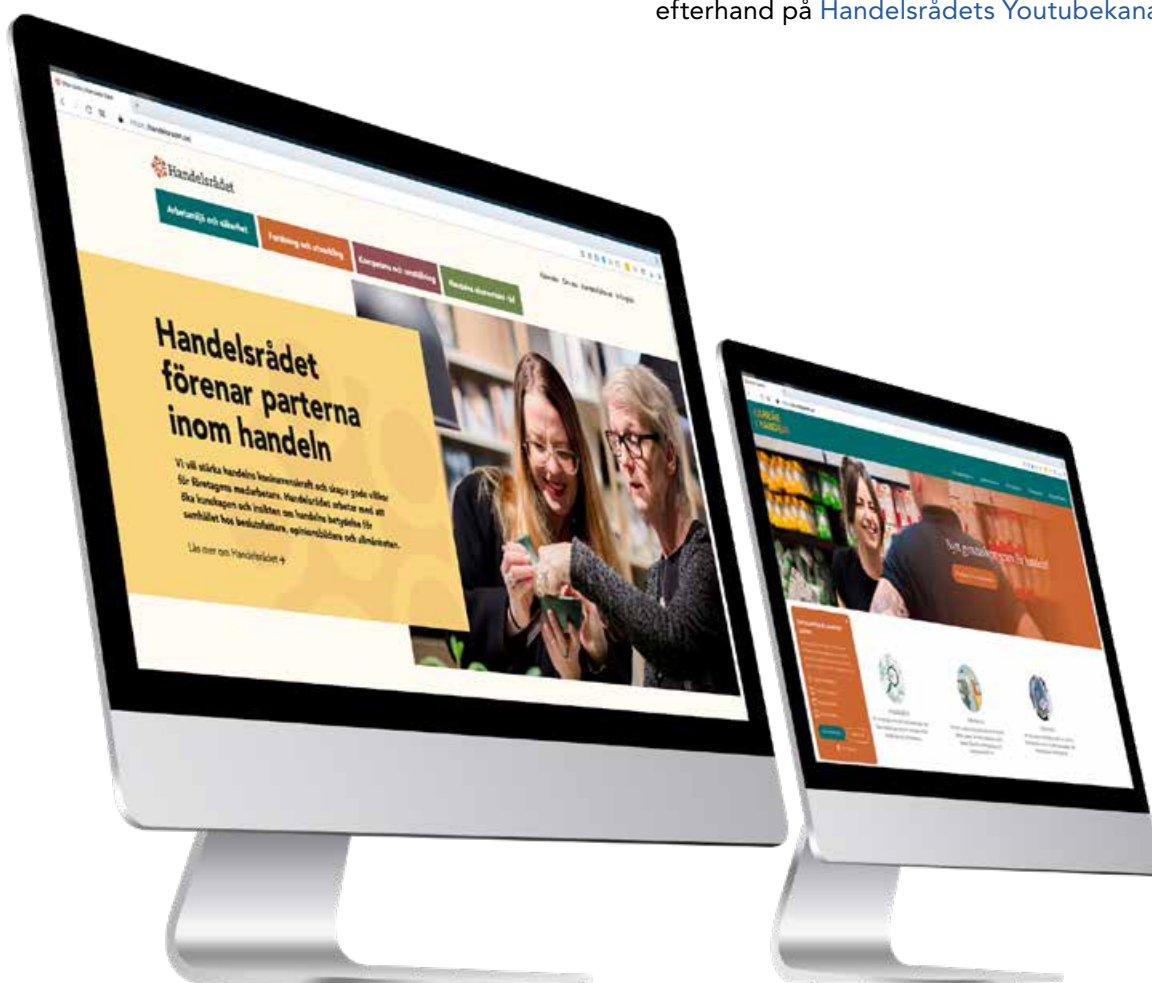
efterhand på Handelsrådets Youtubekana

Handelsrådet

Arbetsmiljö och säkerhet

Forskning och utveckling

Kompetens och utbildning

Handelns ekonomiska råd

Handelsrådet förenar parterna inom handeln

Vi vill stärka handelns konkurrenskraft och skapa goda villkor för företagens medarbetare. Handelsrådet arbetar med att öka kunskapen och insikten om handelns betydelse för samhället hos beslutsfattare, opinionsbildare och allmänheten.

Läs mer om Handelsrådet →

Ett gymnasieprogram för handel